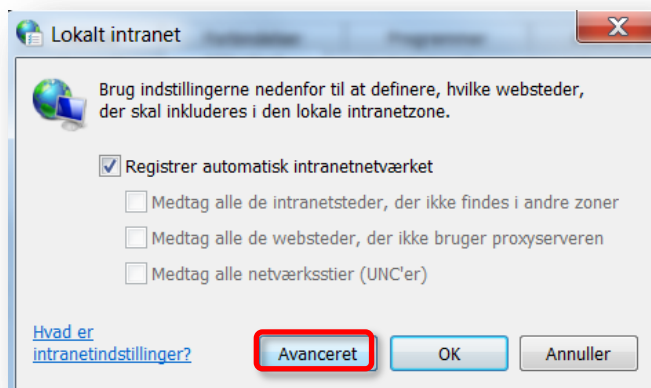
Lokalt intranet

Brug indstillingerne nedenfor til at definere, hvilke websteder der skal inkluderes i den lokale intranetzone.

Registrer automatisk intranetnetværket

Medtag alle de intranetsteder, der ikke findes i andre zoner

Medtag alle de websteder, der ikke bruger proxyserveren

Medtag alle netværksstier (UNC'er)

Hvad er intranetindstillinger?

Avanceret

OK

Annuller